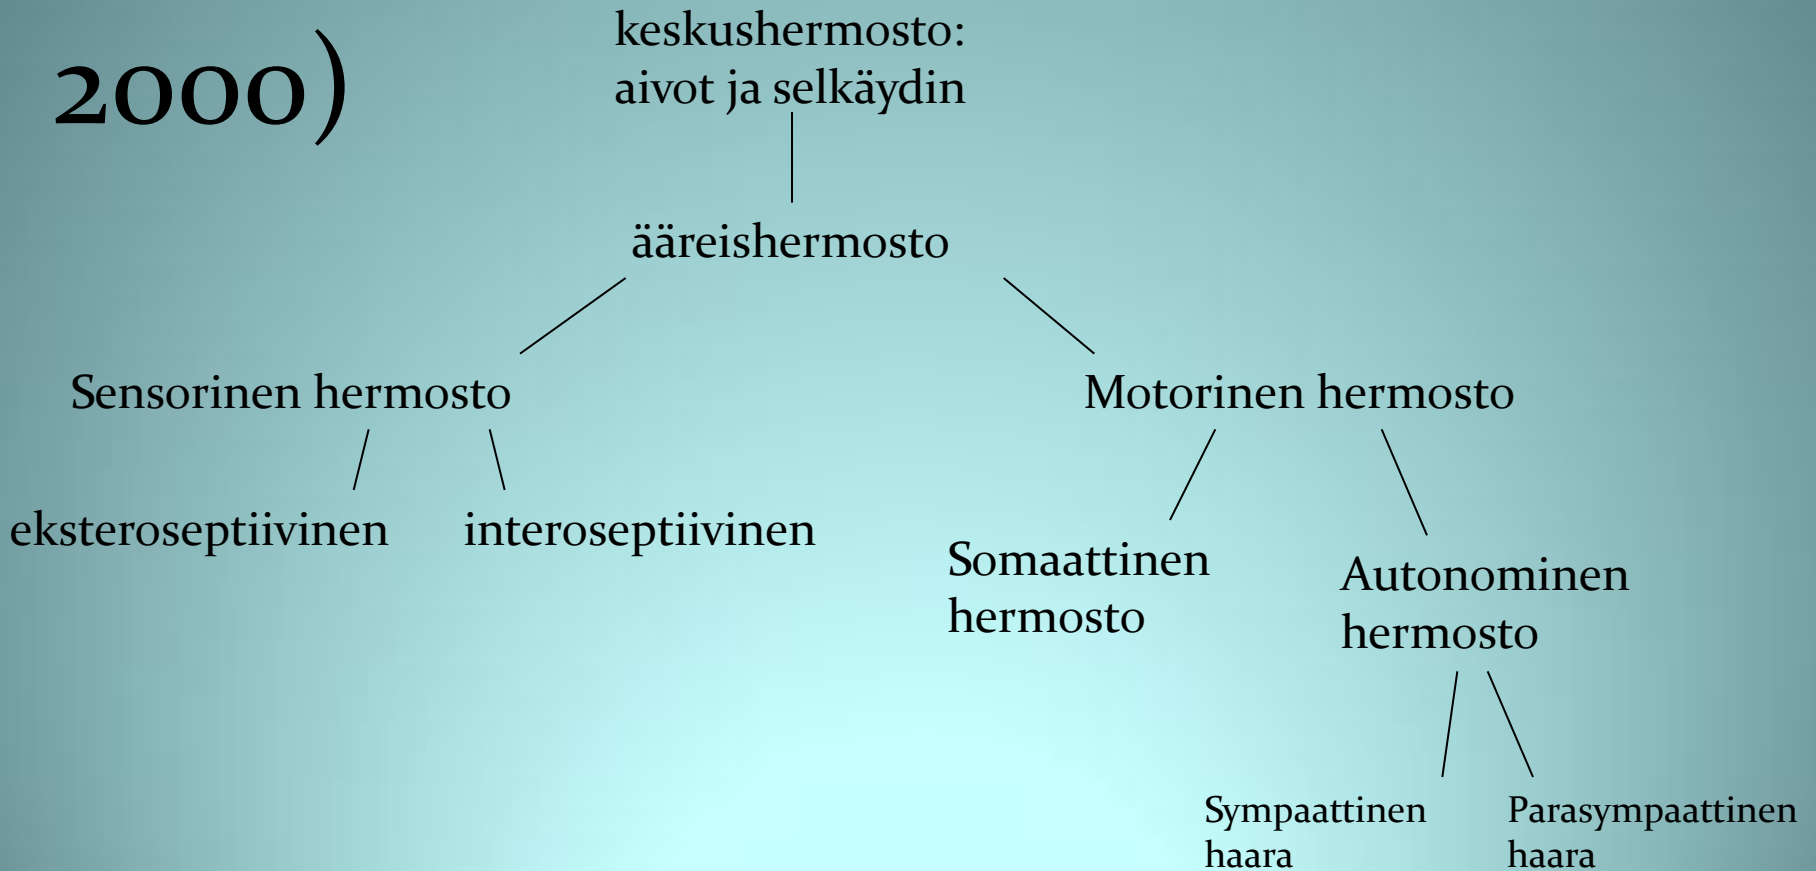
2000)

keskushermosto: aivot ja selkäydin

ääreishermosto

Sensorinen hermosto

eksteroseptiivinen

interoseptiivinen

Motorinen hermosto

Somaattinen hermosto

Autonominen hermosto

Sympaattinen haara

Parasympaattinen haara